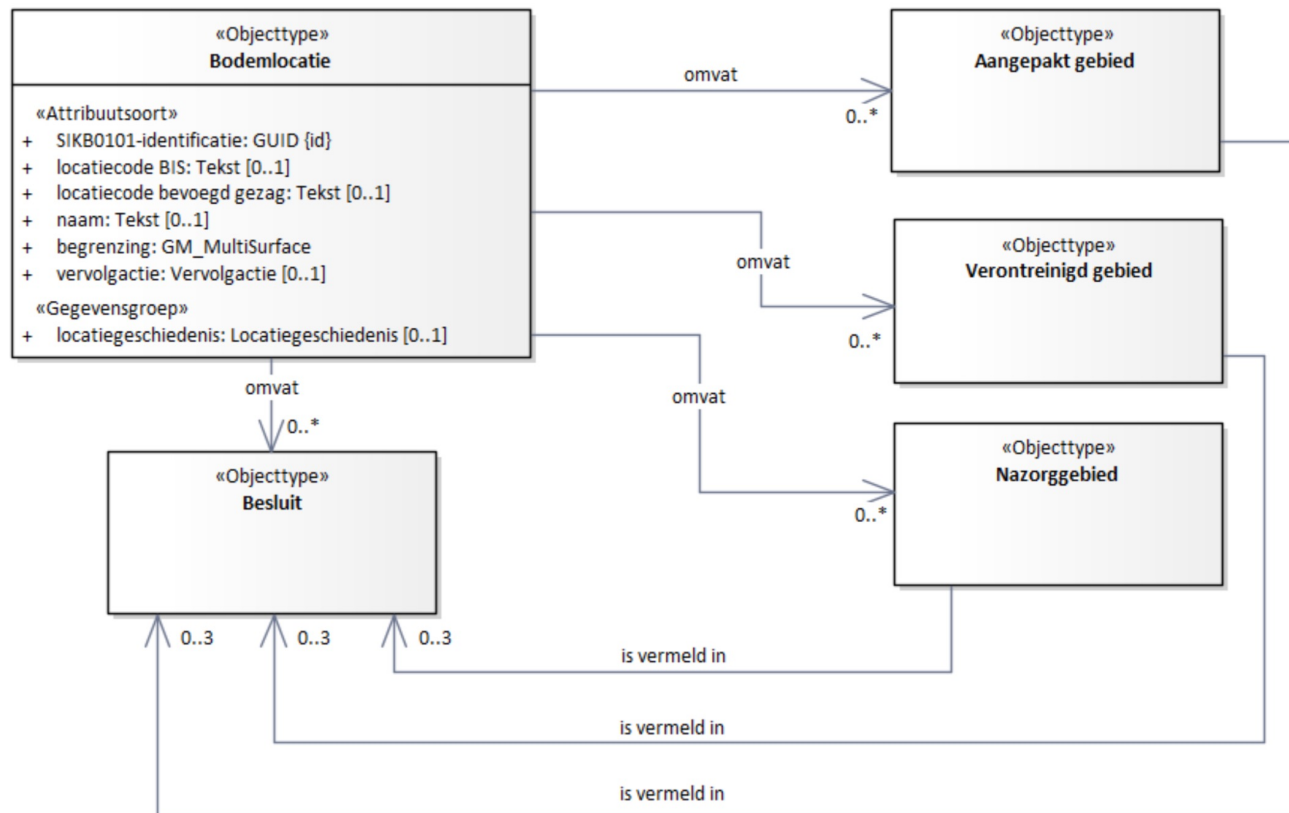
«Objecttype»
**Bodemlocatie**

«Attribuutsoort»
+ SIKB0101-identificatie: GUID {id}
+ locatiecode BIS: Tekst [0..1]
+ locatiecode bevoegd gezag: Tekst [0..1]
+ naam: Tekst [0..1]
+ begrenzing: GM_MultiSurface
+ vervolgactie: Vervolgactie [0..1]

«Gegevensgroep»
+ locatiegeschiedenis: Locatiegeschiedenis [0..1]

omvat
0..*

«Objecttype»
**Aangepakt gebied**

omvat
0..*

«Objecttype»
**Verontreinigd gebied**

omvat
0..*

«Objecttype»
**Nazorggebied**

omvat
0..*

«Objecttype»
**Besluit**

0..3
0..3
0..3

is vermeld in

is vermeld in

is vermeld in